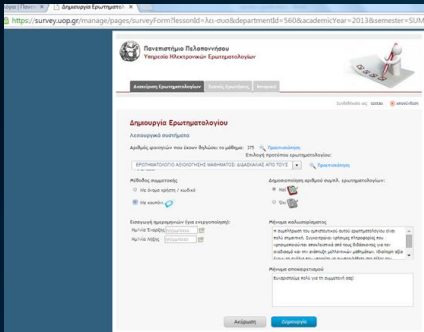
Δημιουργία Ερωτηματολ... ×

https://survey.uop.gr/manage/pages/surveyForm?lessonId=λε-συσ&departmentId=560&academicYear=2013&semester=SUM

Πανεπιστήμιο Πελοποννήσου
Υπηρεσία Ηλεκτρονικών Ερωτηματολογίων

Διαχείριση Ερωτηματολογίων | Στατική Ερωτήσεων | Στατιστικά

Συνδεθήκατε ως: sstsai | αποσύνδεση

Δημιουργία Ερωτηματολογίου

Λειτουργικά συστήματα

Αριθμός φοιτητών που έχουν δηλώσει το μάθημα: 375 Προεπισκόπηση
Επιλογή προτύπου ερωτηματολογίου:
ΕΡΩΤΗΜΑΤΟΛΟΓΙΟ ΑΞΙΟΛΟΓΗΣΗΣ ΜΑΘΗΜΑΤΟΣ: ΔΙΔΑΣΚΑΛΙΑΣ ΑΠΟ ΤΟΥΣ Προεπισκόπηση

Μέθοδος συμμετοχής
Με όνομα χρήστη / κωδικό
Με κουπόνι

Δημοσιοποίηση αριθμού συμπλ. ερωτηματολογίων:
Ναι
Όχι

Διαστήματα ημερομηνιών (για ενεργοποίηση):
Ημ/νία Έναρξης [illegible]
Ημ/νία Λήξης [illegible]

Μήνυμα καλωσορίσματος
Η συμπλήρωση του ερωτηματολογίου αυτού ερωτηματολογίου είναι πολύ σημαντική. Συνεισφέρει σημαντικά πληροφορίες που χρησιμοποιούνται αποκλειστικά από τους διδάσκοντες για την αναβάθμιση και τον εκσυγχρονισμό μαθημάτων. Θεωρούμε ιδιαίτερα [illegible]

Μήνυμα αποχαιρετισμού
Ευχαριστούμε πολύ για τη συμμετοχή σας!

Ακύρωση | Δημιουργία